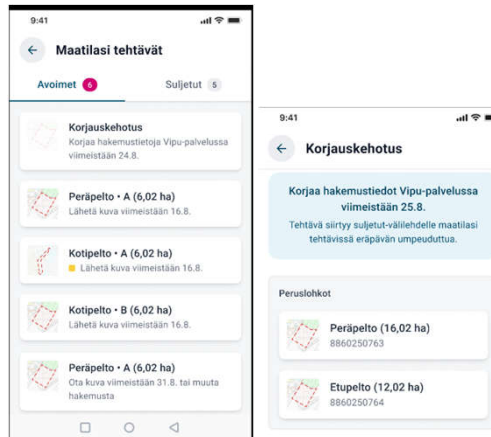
9:41

← Maatilasi tehtävät

Avoimet 6

Suljetut 5

Korjauskehotus
Korjaa hakemustietoja Vipu-palvelussa viimeistään 24.8.

Peräpelto • A (6,02 ha)
Lähetä kuva viimeistään 16.8.

Kotipelto • A (6,02 ha)
Lähetä kuva viimeistään 16.8.

Kotipelto • B (6,02 ha)
Lähetä kuva viimeistään 16.8.

Peräpelto • A (6,02 ha)
Ota kuva viimeistään 31.8. tai muuta hakemusta

9:41

← Korjauskehotus

Korjaa hakemustiedot Vipu-palvelussa viimeistään 25.8.

Tehtävä siirtyy suljetut-välilehdelle maatilasi tehtävissä eräpävän umpeuduttua.

Peruslohkot

Peräpelto (16,02 ha)
8860250763

Etupelto (12,02 ha)
8860250764